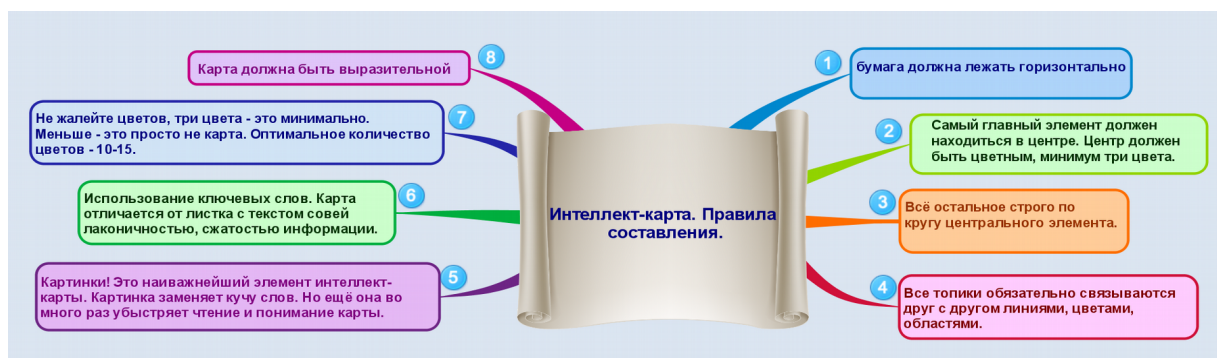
Интеллект-карта. Правила составления.

1
бумага должна лежать горизонтально

2
Самый главный элемент должен находиться в центре. Центр должен быть цветным, минимум три цвета.

3
Всё остальное строго по кругу центрального элемента.

4
Все топики обязательно связываются друг с другом линиями, цветами, областями.

5
Картинки! Это наиважнейший элемент интеллект-карты. Картинка заменяет кучу слов. Но ещё она во много раз убыстряет чтение и понимание карты.

6
Использование ключевых слов. Карта отличается от листка с текстом совей лаконичностью, сжатостью информации.

7
Не жалейте цветов, три цвета - это минимально. Меньше - это просто не карта. Оптимальное количество цветов - 10-15.

8
Карта должна быть выразительной